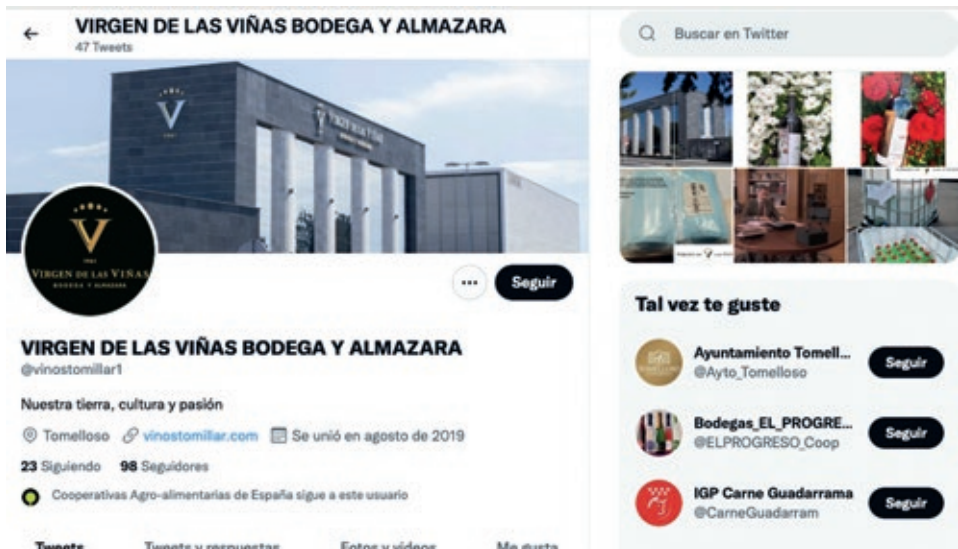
VIRGEN DE LAS VIÑAS BODEGA Y ALMAZARA
47 Tweets

Buscar en Twitter

V
VIRGEN DE LAS VIÑAS
BODEGA Y ALMAZARA

Seguir

VIRGEN DE LAS VIÑAS BODEGA Y ALMAZARA
@vinostomillar1

Nuestra tierra, cultura y pasión

Tomelloso vinostomillar.com Se unió en agosto de 2019

23 Siguiendo 98 Seguidores

Cooperativas Agro-alimentarias de España sigue a este usuario

Tweets Tweets y respuestas Fotos y videos Me gusta

Tal vez te guste

Ayuntamiento Tomell...
@Ayto_Tomelloso
Seguir

Bodegas_EL_PROGRE...
@ELPROGRESO_Coop
Seguir

IGP Carne Guadarrama
@CarneGuadarram
Seguir